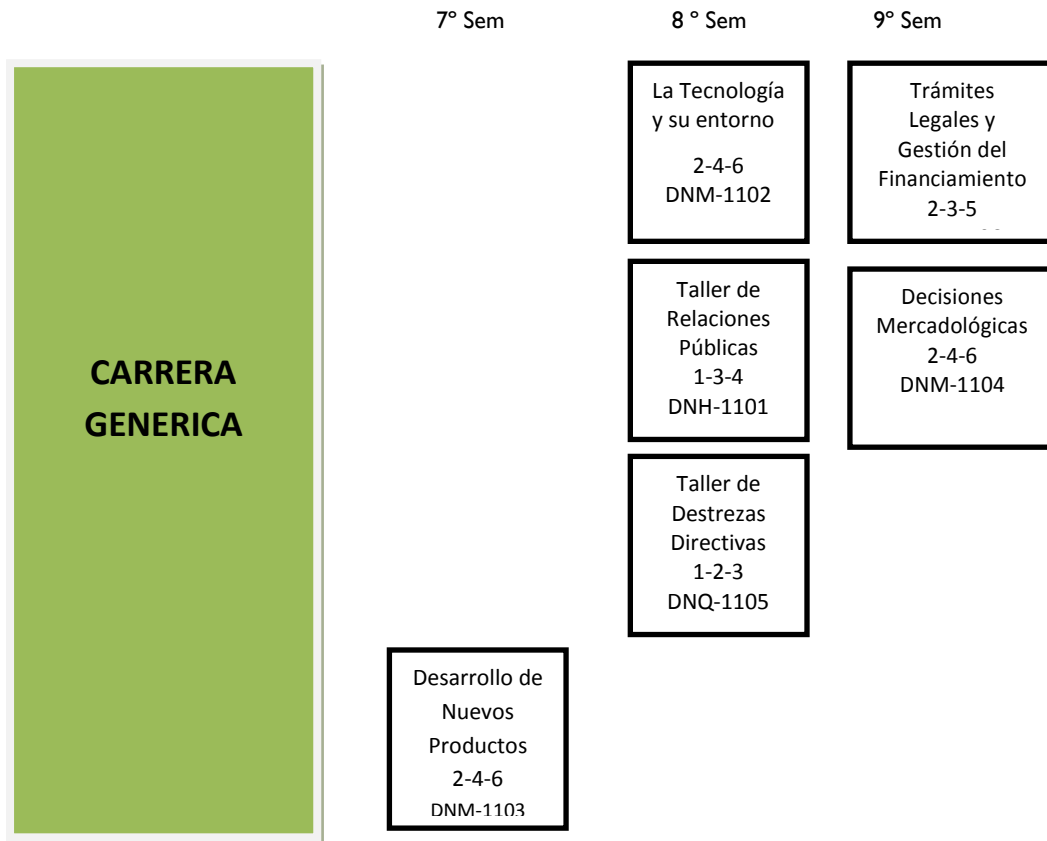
7° Sem

8 ° Sem

9° Sem

CARRERA GENERICA

La Tecnología y su entorno
2-4-6
DNM-1102

Taller de Relaciones Públicas
1-3-4
DNH-1101

Taller de Destrezas Directivas
1-2-3
DNQ-1105

Trámites Legales y Gestión del Financiamiento
2-3-5
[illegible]

Decisiones Mercadológicas
2-4-6
DNM-1104

Desarrollo de Nuevos Productos
2-4-6
DNM-1103